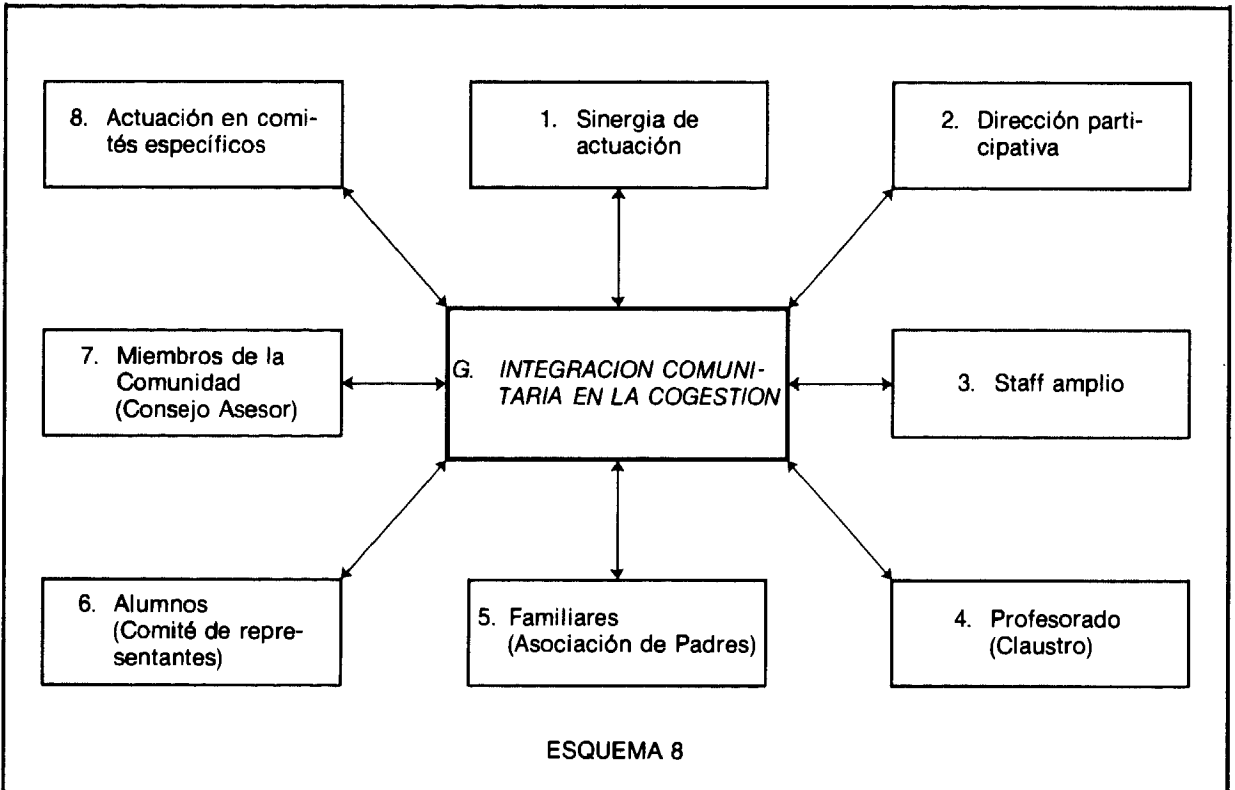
8. Actuación en comités específicos

1. Sinergia de actuación

2. Dirección participativa

7. Miembros de la Comunidad (Consejo Asesor)

G. INTEGRACION COMUNITARIA EN LA COGESTION

3. Staff amplio

6. Alumnos (Comité de representantes)

5. Familiares (Asociación de Padres)

4. Profesorado (Claustro)

ESQUEMA 8